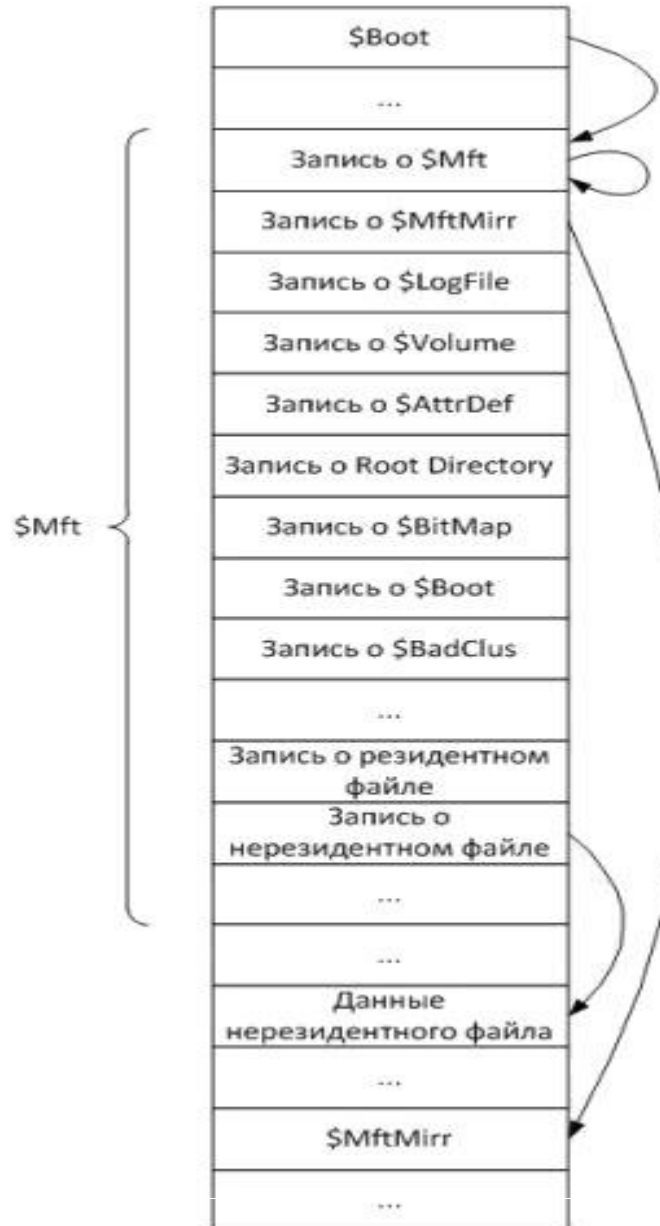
$Boot

...

Запись о $Mft

Запись о $MftMirr

Запись о $LogFile

Запись о $Volume

Запись о $AttrDef

Запись о Root Directory

Запись о $BitMap

Запись о $Boot

Запись о $BadClus

...

Запись о резидентном файле

Запись о нерезидентном файле

...

...

Данные нерезидентного файла

...

$MftMirr

...

$Mft